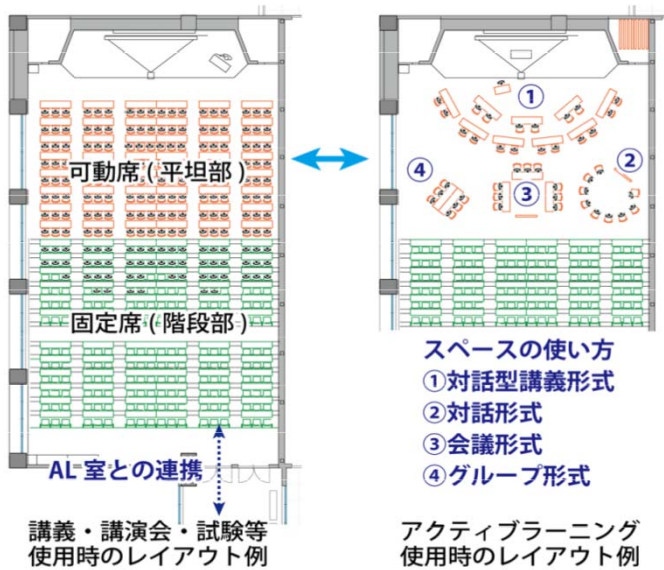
可動席（平坦部）

固定席（階段部）

AL 室との連携

講義・講演会・試験等
使用時のレイアウト例

①

②

③

④

スペースの使い方
①対話型講義形式
②対話形式
③会議形式
④グループ形式

アクティブラーニング
使用時のレイアウト例